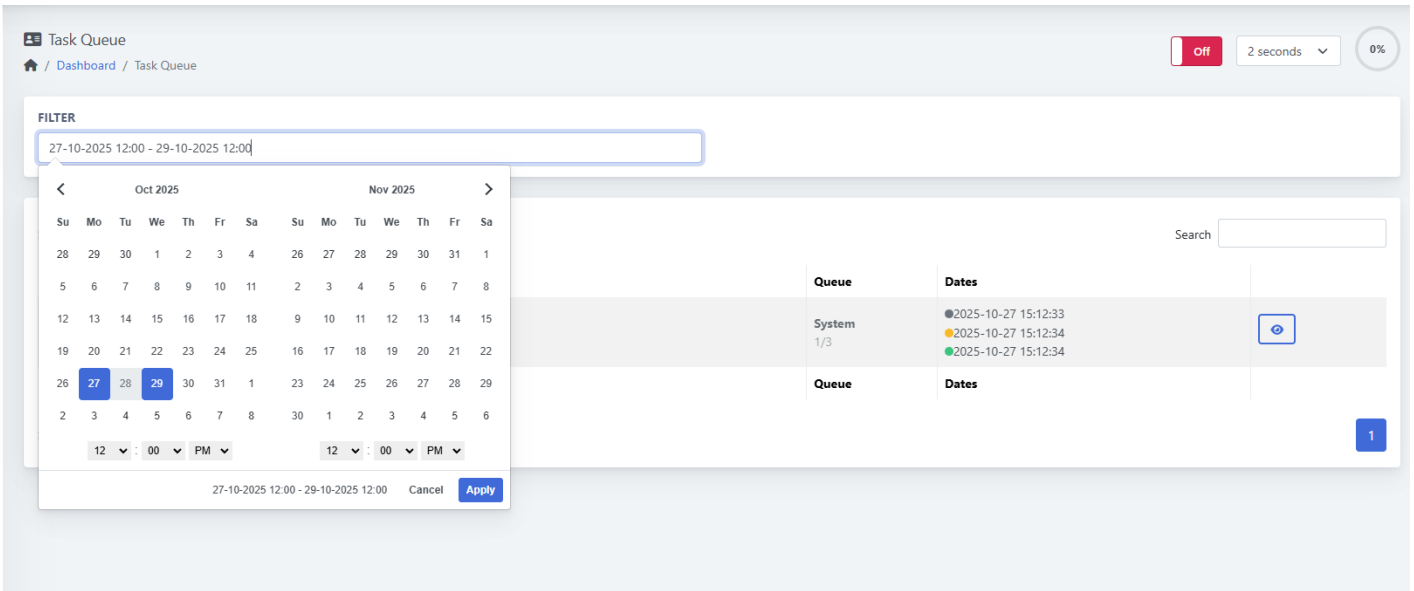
Task Queue
Dashboard / Task Queue

Off
2 seconds
0%

FILTER
27-10-2025 12:00 - 29-10-2025 12:00

Oct 2025

| Su | Mo | Tu | We | Th | Fr | Sa |
|---|---|---|---|---|---|---|
| 28 | 29 | 30 | 1 | 2 | 3 | 4 |
| 5 | 6 | 7 | 8 | 9 | 10 | 11 |
| 12 | 13 | 14 | 15 | 16 | 17 | 18 |
| 19 | 20 | 21 | 22 | 23 | 24 | 25 |
| 26 | 27 | 28 | 29 | 30 | 31 | 1 |
| 2 | 3 | 4 | 5 | 6 | 7 | 8 |

12 : 00 PM

Nov 2025

| Su | Mo | Tu | We | Th | Fr | Sa |
|---|---|---|---|---|---|---|
| 26 | 27 | 28 | 29 | 30 | 31 | 1 |
| 2 | 3 | 4 | 5 | 6 | 7 | 8 |
| 9 | 10 | 11 | 12 | 13 | 14 | 15 |
| 16 | 17 | 18 | 19 | 20 | 21 | 22 |
| 23 | 24 | 25 | 26 | 27 | 28 | 29 |
| 30 | 1 | 2 | 3 | 4 | 5 | 6 |

12 : 00 PM

27-10-2025 12:00 - 29-10-2025 12:00 Cancel Apply

Search

| Queue | Dates |
|---|---|
| System 1/3 | 2025-10-27 15:12:33 2025-10-27 15:12:34 2025-10-27 15:12:34 |
| Queue | Dates |

1